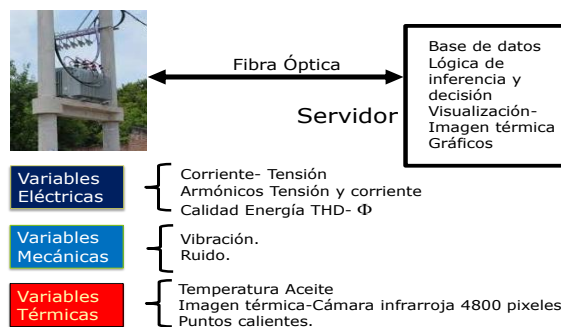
Fibra Óptica

Servidor

Base de datos
Lógica de inferencia y decisión
Visualización-Imagen térmica
Gráficos

Variables Eléctricas

Corriente- Tensión
Armónicos Tensión y corriente
Calidad Energía THD- $\Phi$

Variables Mecánicas

Vibración.
Ruido.

Variables Térmicas

Temperatura Aceite
Imagen térmica-Cámara infrarroja 4800 pixeles
Puntos calientes.